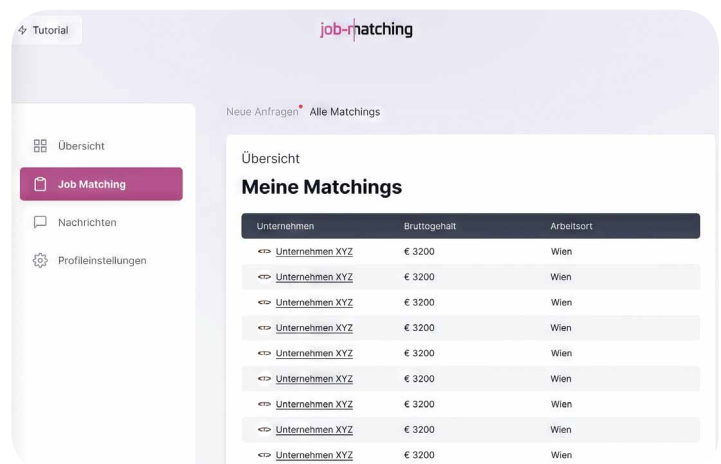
Tutorial

job-matching

Neue Anfragen Alle Matchings

Übersicht

Job Matching

Nachrichten

Profileinstellungen

Übersicht

Meine Matchings

| Unternehmen | Bruttogehalt | Arbeitsort |
|---|---|---|
| Unternehmen XYZ | € 3200 | Wien |
| Unternehmen XYZ | € 3200 | Wien |
| Unternehmen XYZ | € 3200 | Wien |
| Unternehmen XYZ | € 3200 | Wien |
| Unternehmen XYZ | € 3200 | Wien |
| Unternehmen XYZ | € 3200 | Wien |
| Unternehmen XYZ | € 3200 | Wien |
| Unternehmen XYZ | € 3200 | Wien |
| Unternehmen XYZ | € 3200 | Wien |